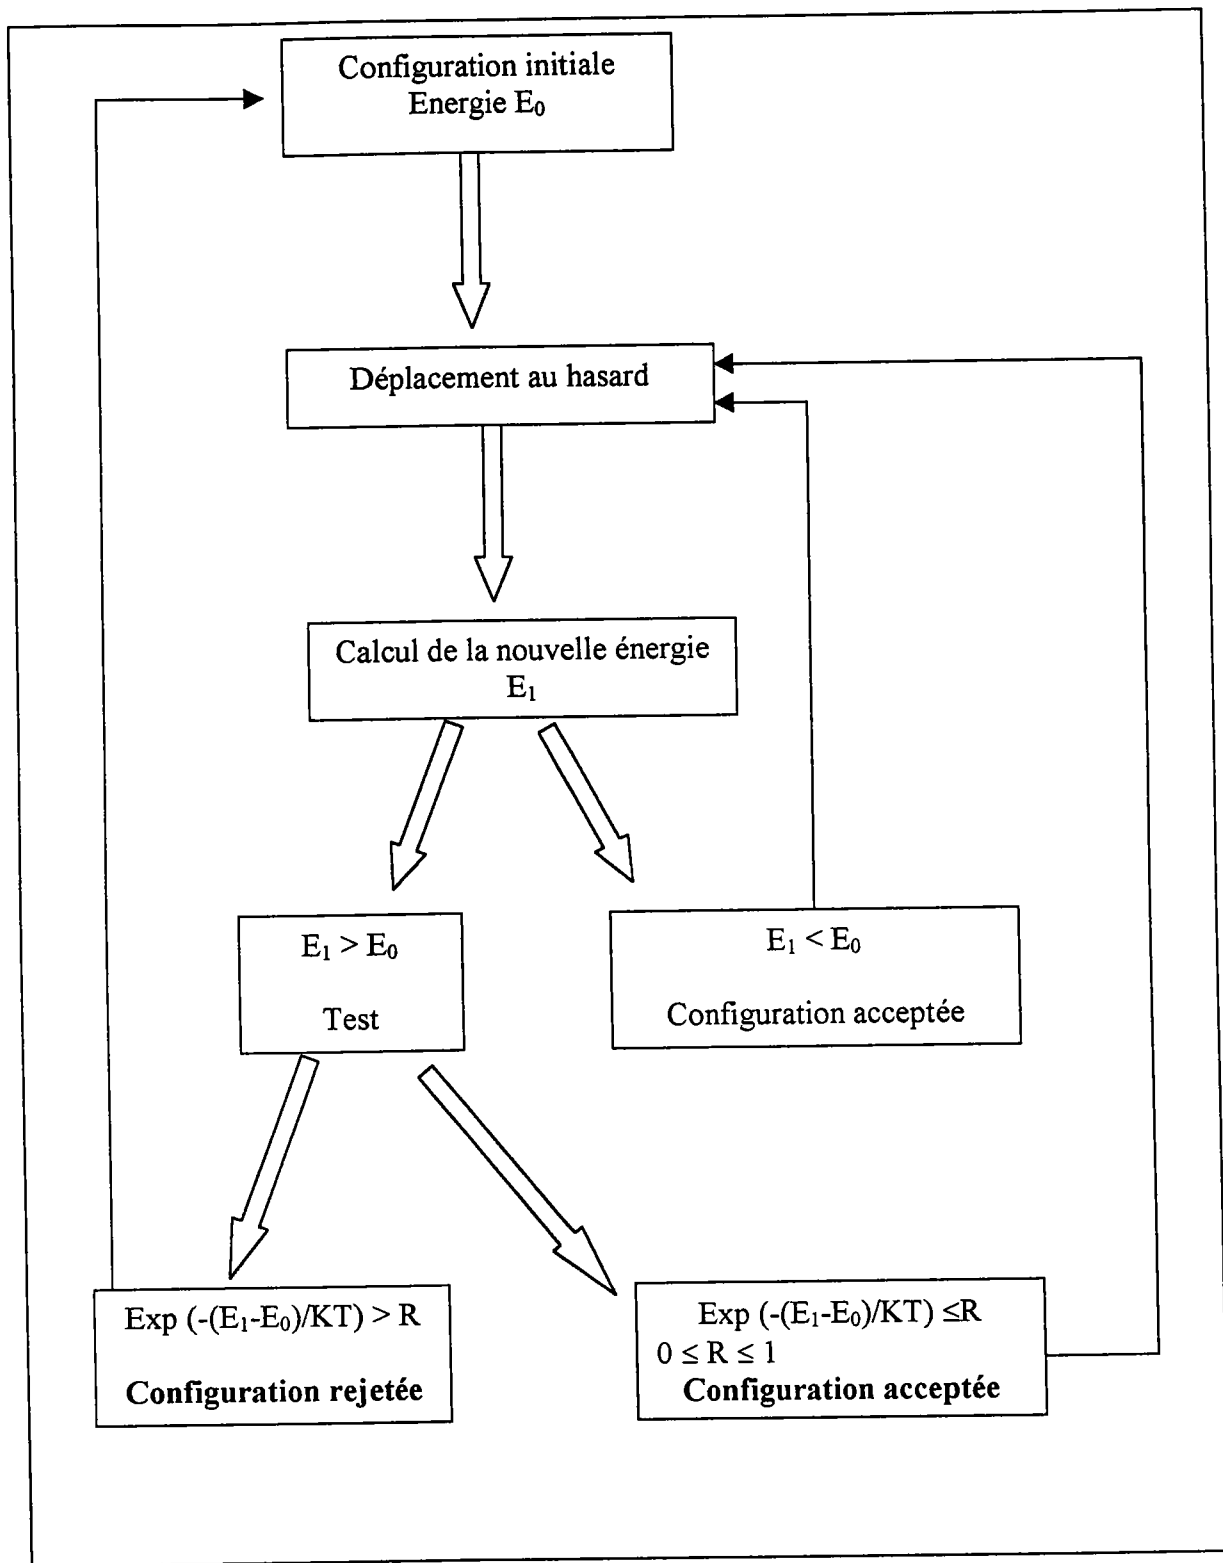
Configuration initiale
Energie $E_0$

Déplacement au hasard

Calcul de la nouvelle énergie
$E_1$

$E_1 > E_0$

Test

$E_1 < E_0$

Configuration acceptée

Exp $(-(E_1-E_0)/KT) > R$

**Configuration rejetée**

Exp $(-(E_1-E_0)/KT) \leq R$
$0 \leq R \leq 1$
**Configuration acceptée**